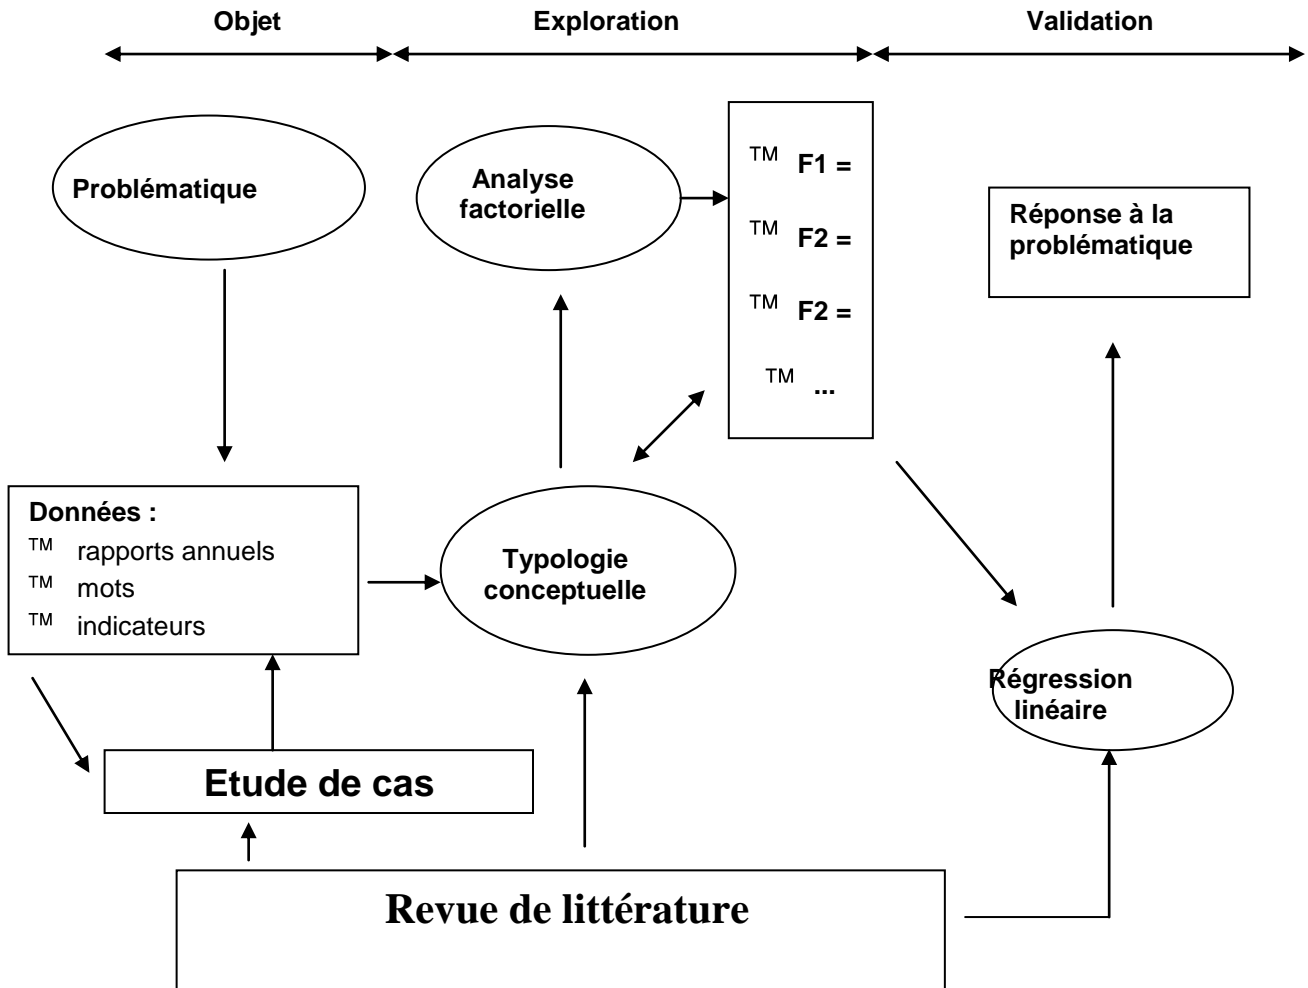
Objet

Exploration

Validation

Problématique

Analyse factorielle

™ F1 =

™ F2 =

™ F2 =

™ ...

Réponse à la problématique

Données :
™ rapports annuels
™ mots
™ indicateurs

Typologie conceptuelle

Régression linéaire

Etude de cas

Revue de littérature